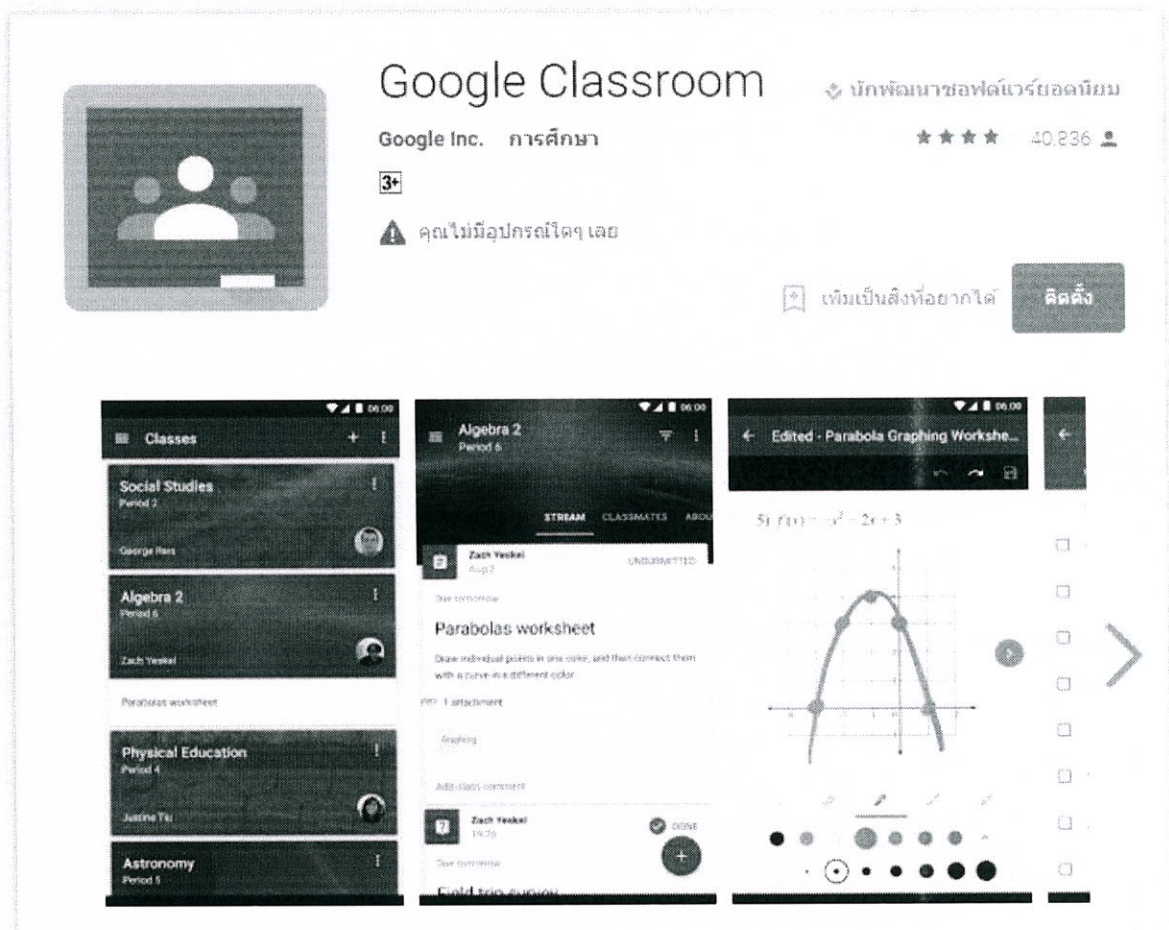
Google Classroom

นักพัฒนาซอฟต์แวร์ยอดนิยม

Google Inc. การศึกษา

★★★★ 40,836

3+

คุณไม่มีอุปกรณ์ใดๆ เลย

เพิ่มเป็นสิ่งที่อยากได้

ติดตั้ง

06:00

Classes

Social Studies
Period 2
George Ress

Algebra 2
Period 6
Zach Yeskel

Parabolas worksheet

Physical Education
Period 4
Justine Tiu

Astronomy
Period 5

06:00

Algebra 2
Period 6

STREAM CLASSMATES ABOU

Zach Yeskel
Aug 2
UNSUBMITTED

Due tomorrow

Parabolas worksheet

Draw individual points in one color, and then connect them with a curve in a different color

1 attachment

Graphing

Add class comment

Zach Yeskel
19:20
DONE

Due tomorrow

Field trip survey

06:00

Edited - Parabola Graphing Workshe...

5) $f(x) = -x^2 + 2x + 3$